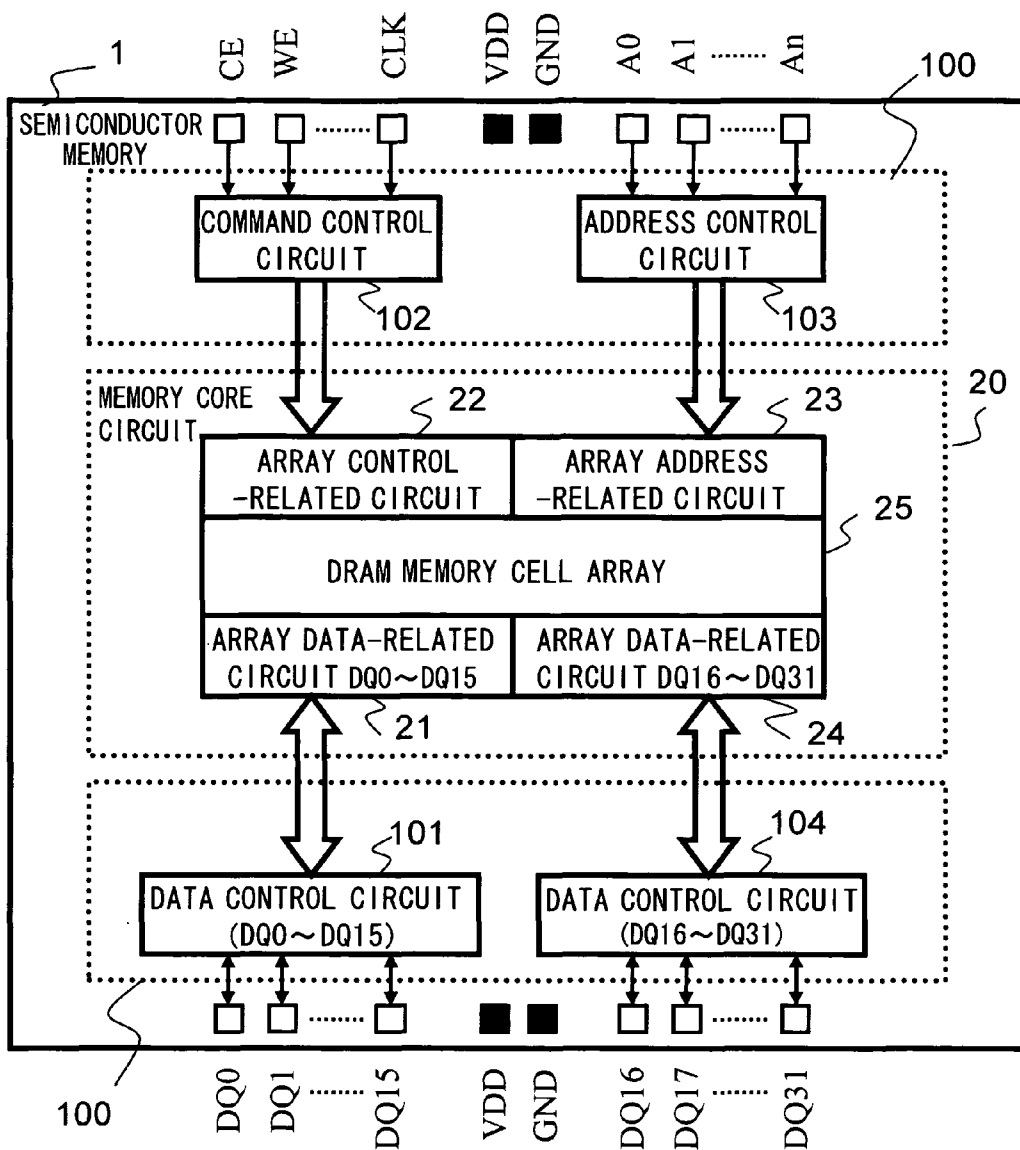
1

CE WE ······· CLK VDD GND A0 A1 ······· An

100

SEMICONDUCTOR MEMORY

COMMAND CONTROL CIRCUIT

102

ADDRESS CONTROL CIRCUIT

103

MEMORY CORE CIRCUIT

22

23

20

ARRAY CONTROL -RELATED CIRCUIT

ARRAY ADDRESS -RELATED CIRCUIT

25

DRAM MEMORY CELL ARRAY

ARRAY DATA-RELATED CIRCUIT DQ0～DQ15

ARRAY DATA-RELATED CIRCUIT DQ16～DQ31

21

24

101

104

DATA CONTROL CIRCUIT (DQ0～DQ15)

DATA CONTROL CIRCUIT (DQ16～DQ31)

100

DQ0 DQ1 ······· DQ15 VDD GND DQ16 DQ17 ······· DQ31